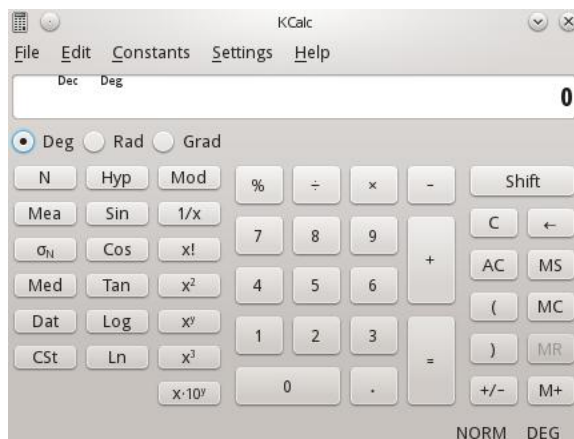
KCalc

File Edit Constants Settings Help

Dec Deg

0

Deg Rad Grad

| N | Hyp | Mod |
|---|---|---|
| Mea | Sin | 1/x |
| $\sigma_N$ | Cos | x! |
| Med | Tan | $x^2$ |
| Dat | Log | $x^y$ |
| CSt | Ln | $x^3$ |
| | | $x \cdot 10^y$ |

| % | ÷ | × | - |
|---|---|---|---|
| 7 | 8 | 9 | + |
| 4 | 5 | 6 | |
| 1 | 2 | 3 | = |
| 0 | | . | |

Shift

| C | ← |
|---|---|
| AC | MS |
| ( | MC |
| ) | MR |
| +/- | M+ |

NORM DEG